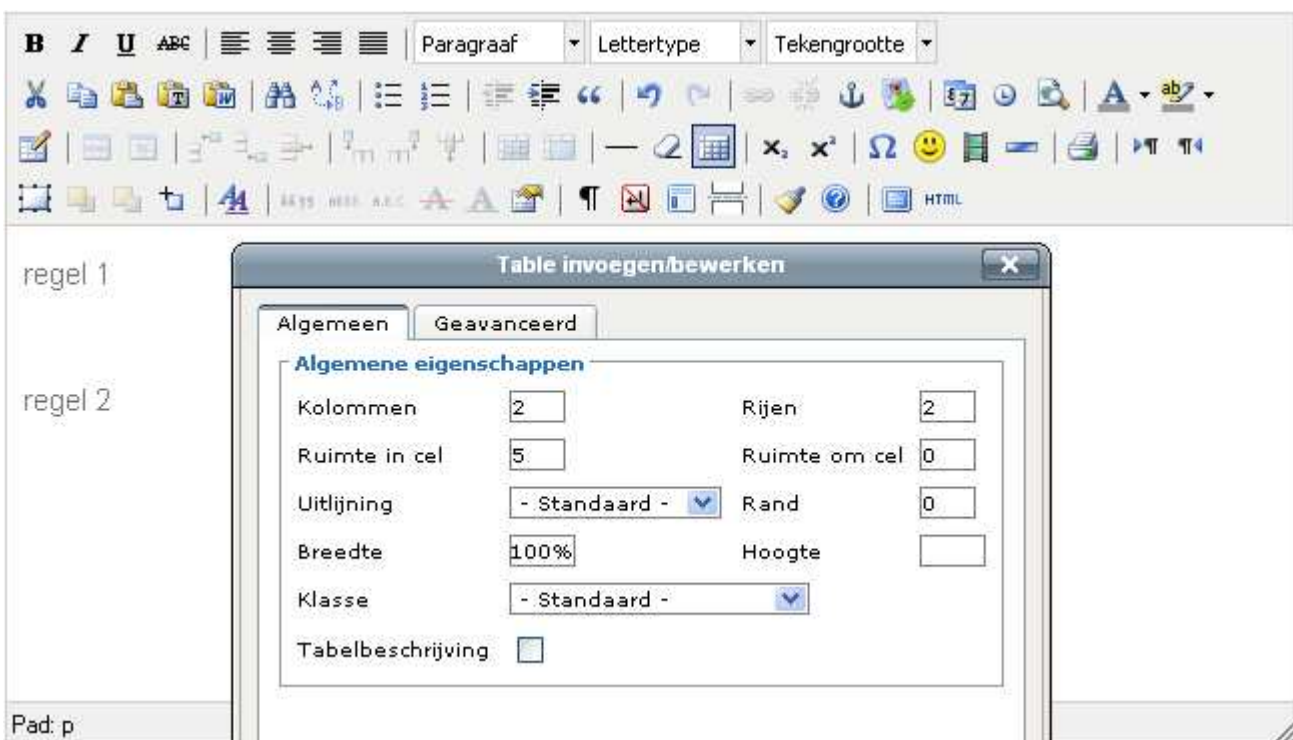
B I U ABC Paragraaf Lettertype Tekengrootte

HTML

regel 1

regel 2

Table invoegen/bewerken

Algemeen Geavanceerd

Algemene eigenschappen

Kolommen 2 Rijen 2

Ruimte in cel 5 Ruimte om cel 0

Uitlijning - Standaard - Rand 0

Breedte 100% Hoogte

Klasse - Standaard -

Tabelbeschrijving

Pad: p